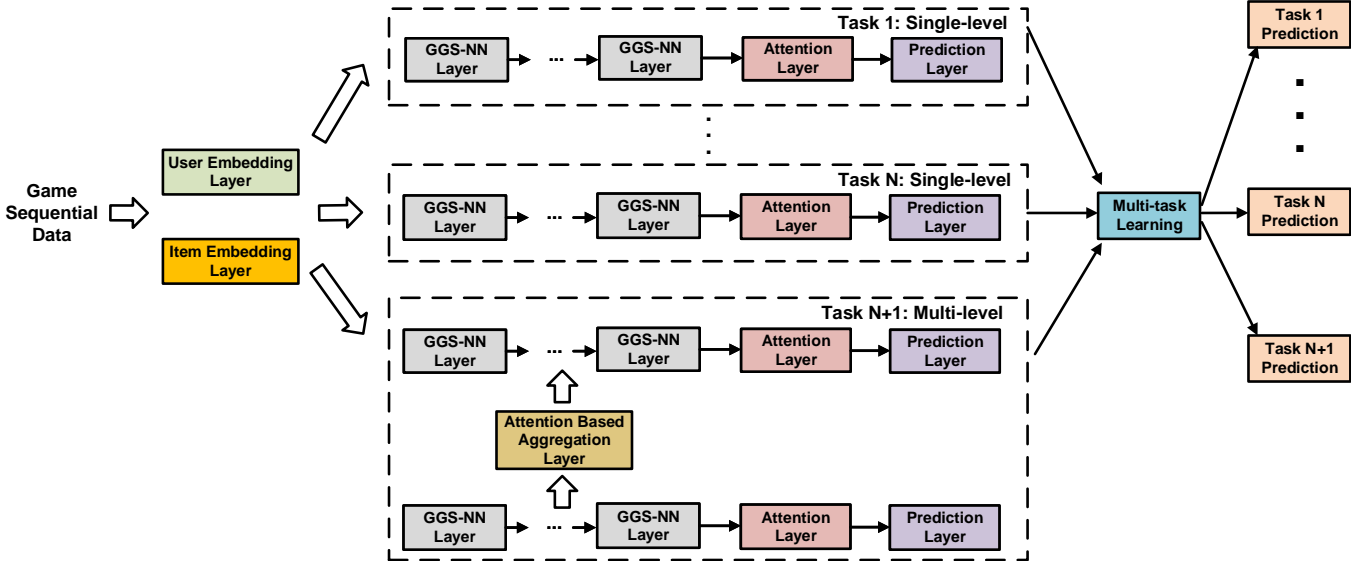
Game Sequential Data

User Embedding Layer

Item Embedding Layer

Task 1: Single-level

GGS-NN Layer ... GGS-NN Layer Attention Layer Prediction Layer

Task N: Single-level

GGS-NN Layer ... GGS-NN Layer Attention Layer Prediction Layer

Task N+1: Multi-level

GGS-NN Layer ... GGS-NN Layer Attention Layer Prediction Layer

Attention Based Aggregation Layer

GGS-NN Layer ... GGS-NN Layer Attention Layer Prediction Layer

Multi-task Learning

Task 1 Prediction

Task N Prediction

Task N+1 Prediction